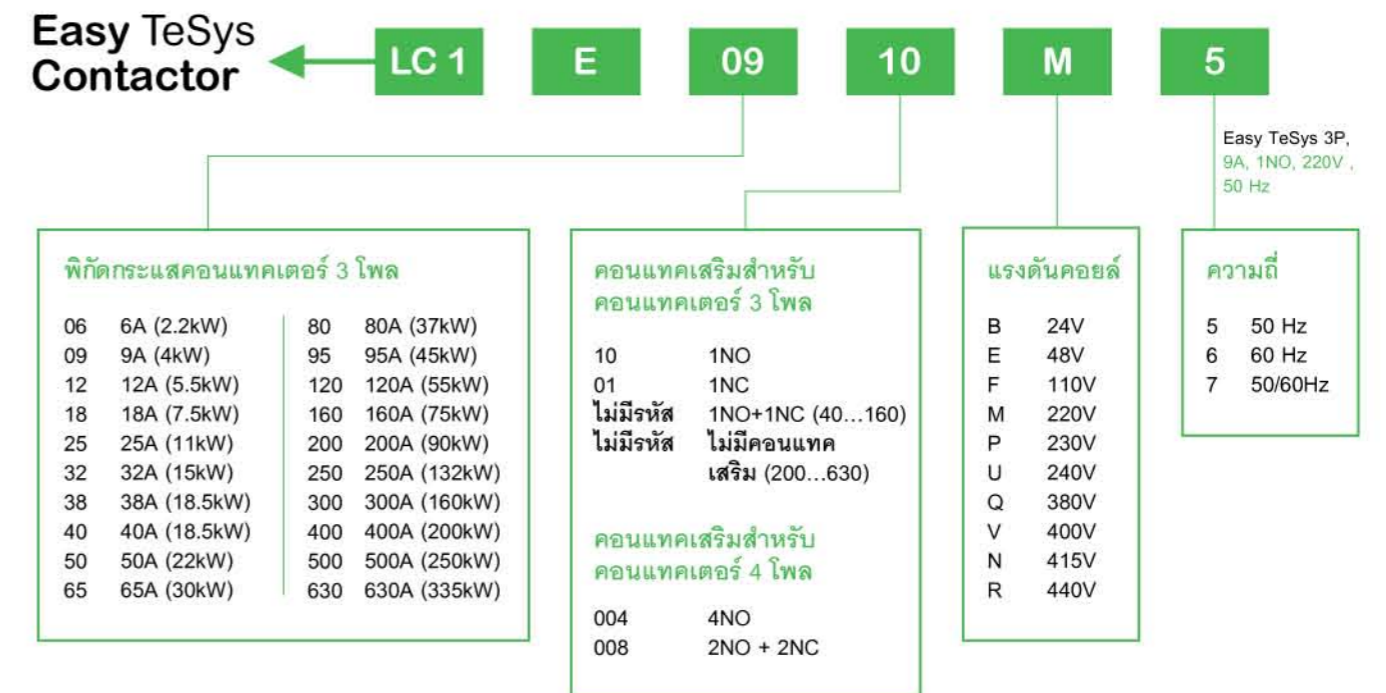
Easy TeSys
Contactor

LC 1 E 09 10 M 5

Easy TeSys 3P,
9A, 1NO, 220V ,
50 Hz

พิกัดกระแสคอนแทคเตอร์ 3 โพล

| | | | |
|---|---|---|---|
| 06 | 6A (2.2kW) | 80 | 80A (37kW) |
| 09 | 9A (4kW) | 95 | 95A (45kW) |
| 12 | 12A (5.5kW) | 120 | 120A (55kW) |
| 18 | 18A (7.5kW) | 160 | 160A (75kW) |
| 25 | 25A (11kW) | 200 | 200A (90kW) |
| 32 | 32A (15kW) | 250 | 250A (132kW) |
| 38 | 38A (18.5kW) | 300 | 300A (160kW) |
| 40 | 40A (18.5kW) | 400 | 400A (200kW) |
| 50 | 50A (22kW) | 500 | 500A (250kW) |
| 65 | 65A (30kW) | 630 | 630A (335kW) |

คอนแทคเสริมสำหรับ คอนแทคเตอร์ 3 โพล

| | |
|---|---|
| 10 | 1NO |
| 01 | 1NC |
| ไม่มีรหัส | 1NO+1NC (40…160) |
| ไม่มีรหัส | ไม่มีคอนแทค เสริม (200…630) |

คอนแทคเสริมสำหรับ คอนแทคเตอร์ 4 โพล

| | |
|---|---|
| 004 | 4NO |
| 008 | 2NO + 2NC |

แรงดันคอยล์

| | |
|---|---|
| B | 24V |
| E | 48V |
| F | 110V |
| M | 220V |
| P | 230V |
| U | 240V |
| Q | 380V |
| V | 400V |
| N | 415V |
| R | 440V |

ความถี่

| | |
|---|---|
| 5 | 50 Hz |
| 6 | 60 Hz |
| 7 | 50/60Hz |